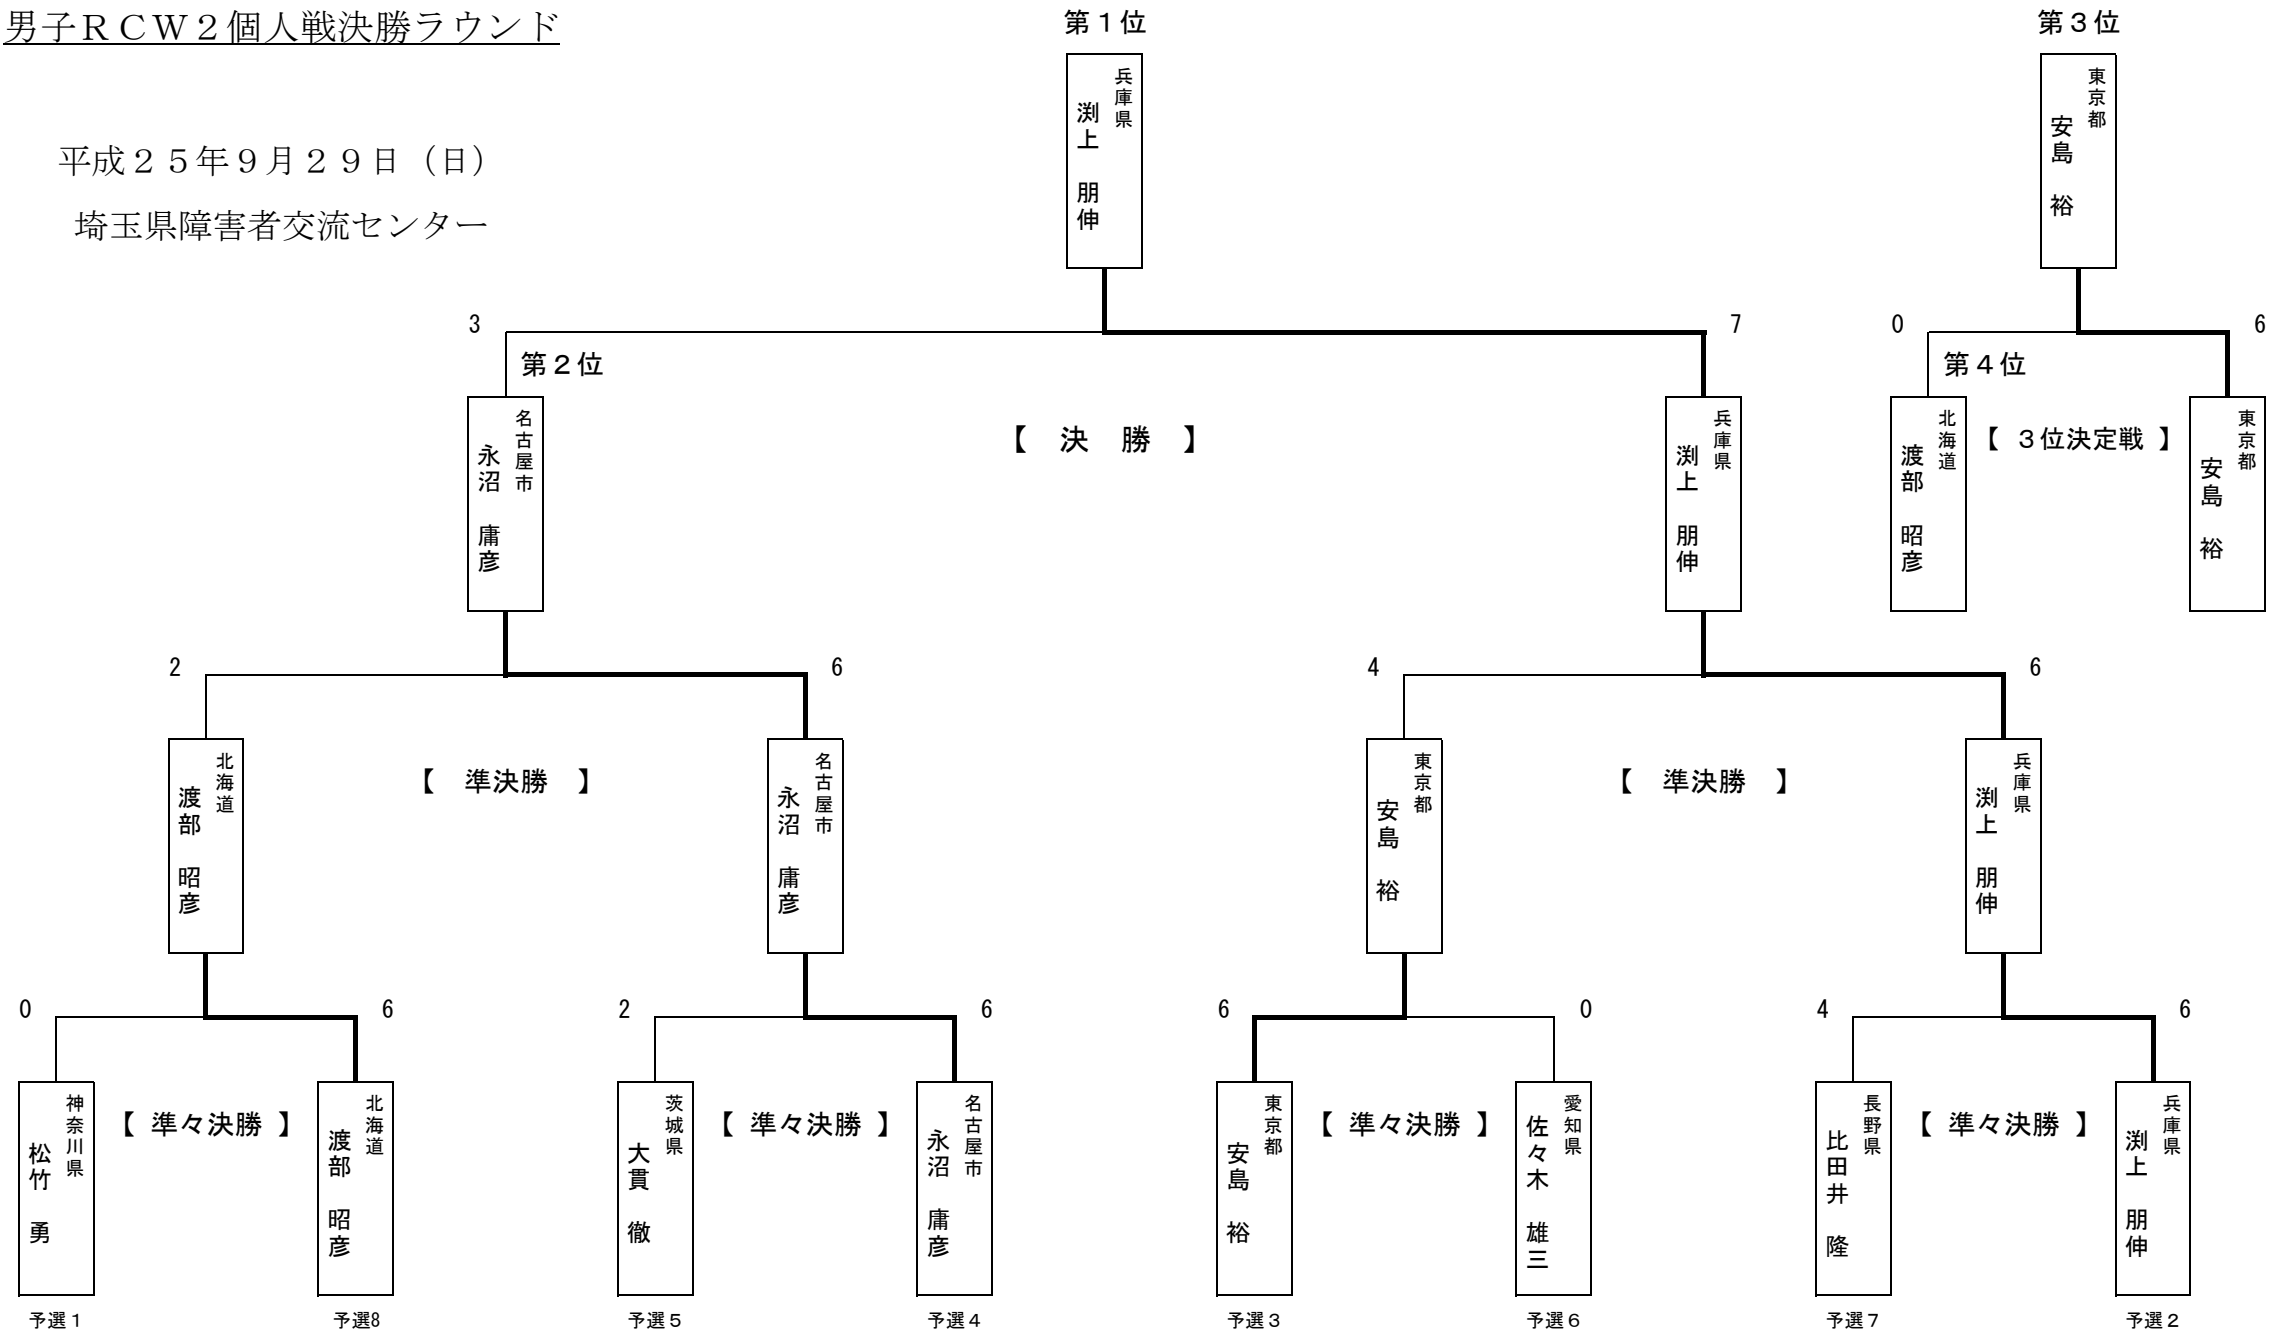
男子ＲＣＷ２個人戦決勝ラウンド

平成２５年９月２９日（日）

埼玉県障害者交流センター

第１位

兵庫県 渕上 朋伸

第３位

東京都 安島 裕

3

7

0

6

第２位

名古屋市 永沼 庸彦

【 決 勝 】

兵庫県 渕上 朋伸

第４位

北海道 渡部 昭彦

【 ３位決定戦 】

東京都 安島 裕

2

6

4

6

北海道 渡部 昭彦

【 準決勝 】

名古屋市 永沼 庸彦

東京都 安島 裕

【 準決勝 】

兵庫県 渕上 朋伸

0

6

2

6

6

0

4

6

神奈川県 松竹 勇

【 準々決勝 】

北海道 渡部 昭彦

茨城県 大貫 徹

【 準々決勝 】

名古屋市 永沼 庸彦

東京都 安島 裕

【 準々決勝 】

愛知県 佐々木 雄三

長野県 比田井 隆

【 準々決勝 】

兵庫県 渕上 朋伸

予選１

予選8

予選５

予選４

予選３

予選６

予選７

予選２